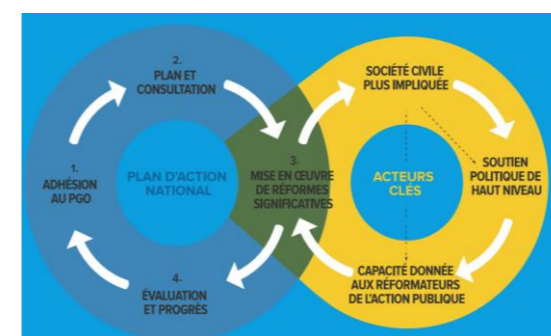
2.
PLAN ET CONSULTATION

1.
ADHÉSION AU PGO

PLAN D'ACTION NATIONAL

3.
MISE EN ŒUVRE DE RÉFORMES SIGNIFICATIVES

4.
ÉVALUATION ET PROGRÈS

SOCIÉTÉ CIVILE PLUS IMPLIQUÉE

ACTEURS CLÉS

SOUTIEN POLITIQUE DE HAUT NIVEAU

CAPACITÉ DONNÉE AUX RÉFORMATEURS DE L'ACTION PUBLIQUE